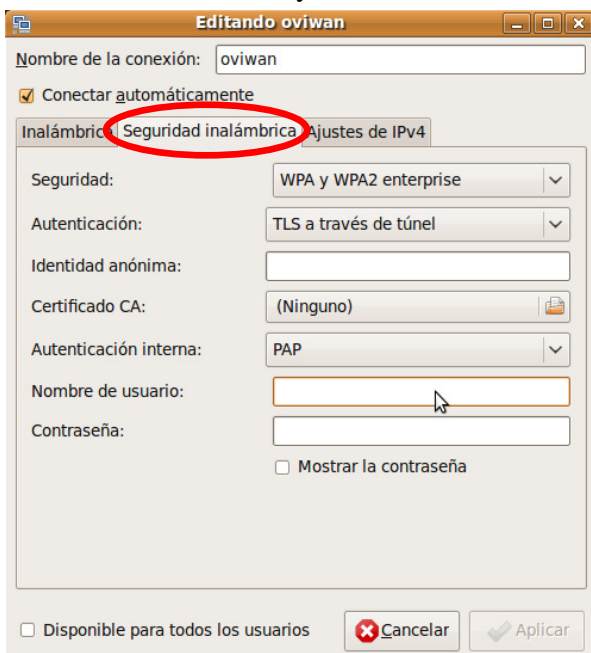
Editando oviwan

Nombre de la conexión: oviwan

Conectar automáticamente

Inalámbrica | Seguridad inalámbrica | Ajustes de IPv4

Seguridad: WPA y WPA2 enterprise

Autenticación: TLS a través de túnel

Identidad anónima:

Certificado CA: (Ninguno)

Autenticación interna: PAP

Nombre de usuario:

Contraseña:

Mostrar la contraseña

Disponible para todos los usuarios

Cancelar

Aplicar